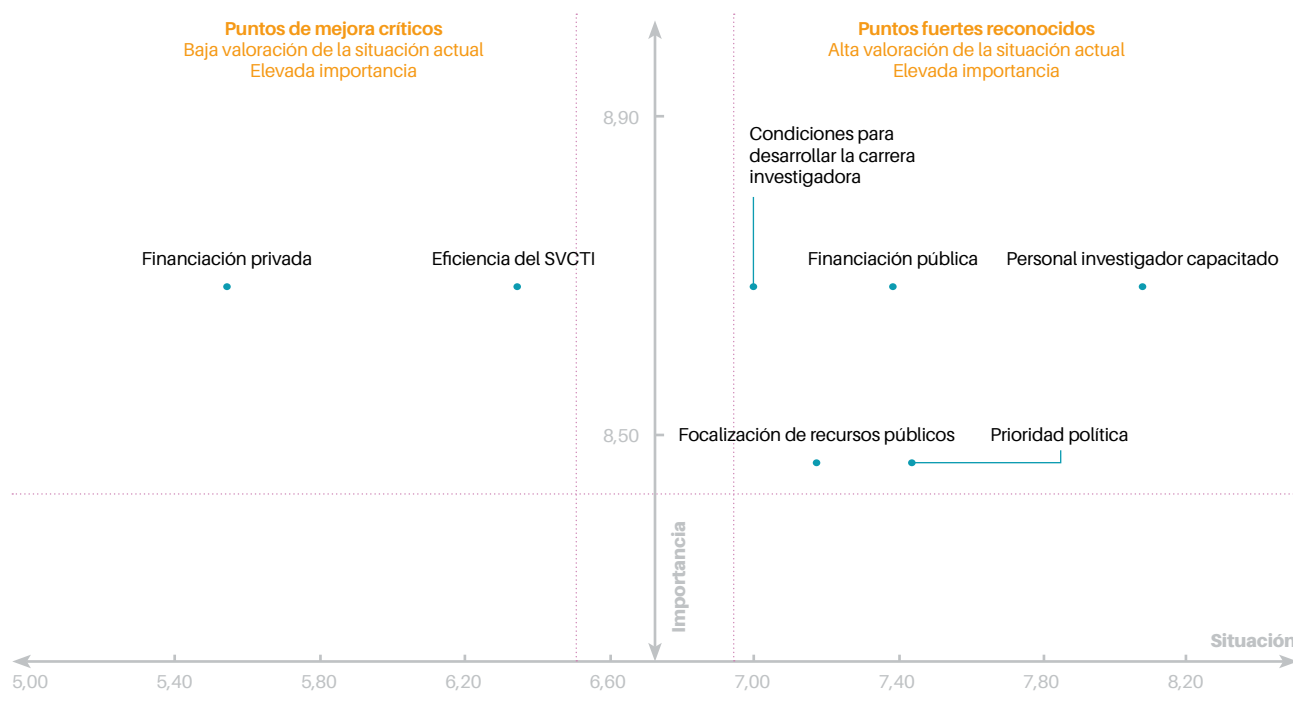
**Puntos de mejora críticos**
Baja valoración de la situación actual
Elevada importancia

**Puntos fuertes reconocidos**
Alta valoración de la situación actual
Elevada importancia

8,90

Condiciones para desarrollar la carrera investigadora

Financiación privada

Eficiencia del SVCTI

Financiación pública

Personal investigador capacitado

8,50

Focalización de recursos públicos

Prioridad política

Importancia

Situación

5,00 5,40 5,80 6,20 6,60 7,00 7,40 7,80 8,20